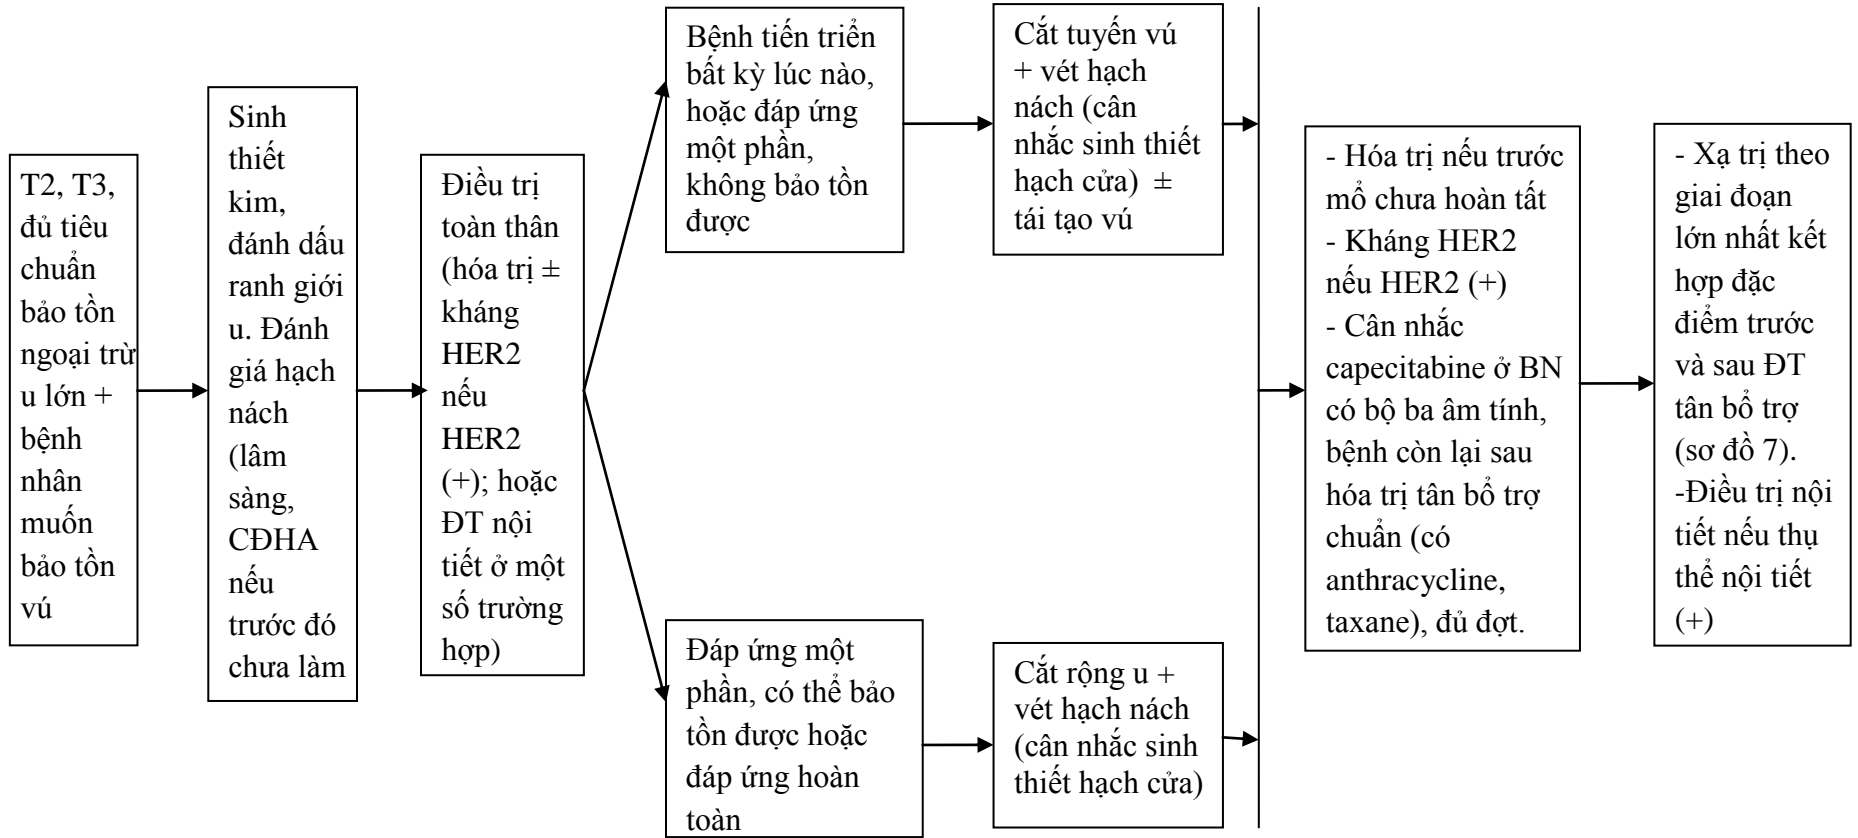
T2, T3, đủ tiêu chuẩn bảo tồn ngoại trừ u lớn + bệnh nhân muốn bảo tồn vú

Sinh thiết kim, đánh dấu ranh giới u. Đánh giá hạch nách (lâm sàng, CĐHA nếu trước đó chưa làm

Điều trị toàn thân (hóa trị ± kháng HER2 nếu HER2 (+); hoặc ĐT nội tiết ở một số trường hợp)

Bệnh tiến triển bất kỳ lúc nào, hoặc đáp ứng một phần, không bảo tồn được

Cắt tuyến vú + vét hạch nách (cân nhắc sinh thiết hạch cửa) ± tái tạo vú

Đáp ứng một phần, có thể bảo tồn được hoặc đáp ứng hoàn toàn

Cắt rộng u + vét hạch nách (cân nhắc sinh thiết hạch cửa)

- Hóa trị nếu trước mổ chưa hoàn tất
- Kháng HER2 nếu HER2 (+)
- Cân nhắc capecitabine ở BN có bộ ba âm tính, bệnh còn lại sau hóa trị tân bổ trợ chuẩn (có anthracycline, taxane), đủ đợt.

- Xạ trị theo giai đoạn lớn nhất kết hợp đặc điểm trước và sau ĐT tân bổ trợ (sơ đồ 7).
-Điều trị nội tiết nếu thụ thể nội tiết (+)